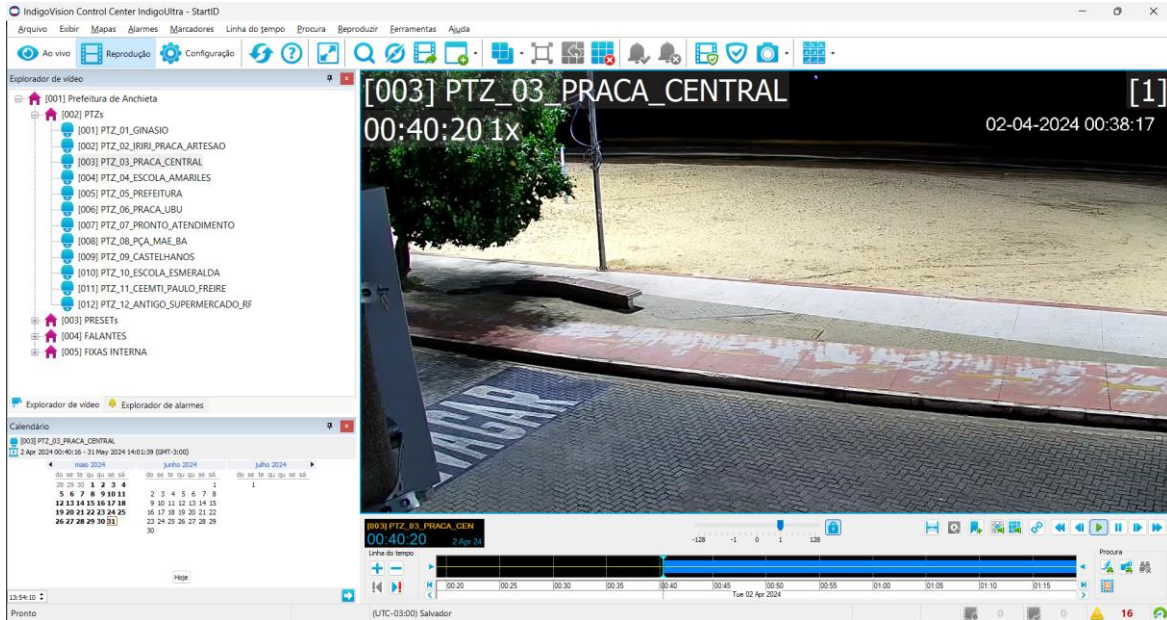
IndigoVision Control Center IndigoUltra - StartID

Arquivo Exibir Mapas Alarmes Marcadores Linha do tempo Procura Reproduzir Ferramentas Ajuda

Ao vivo Reprodução Configuração

Explorador de vídeo

[001] Prefeitura de Anchieta
[002] PTZs
[001] PTZ_01_GINASIO
[002] PTZ_02_IRIRI_PRACA_ARTESAO
[003] PTZ_03_PRACA_CENTRAL
[004] PTZ_04_ESCOLA_AMARILES
[005] PTZ_05_PREFEITURA
[006] PTZ_06_PRACA_UBU
[007] PTZ_07_PRONTO_ATENDIMENTO
[008] PTZ_08_PÇA_MAE_BA
[009] PTZ_09_CASTELHANOS
[010] PTZ_10_ESCOLA_ESMERALDA
[011] PTZ_11_CEEMTI_PAULO_FREIRE
[012] PTZ_12_ANTIGO_SUPERMERCADO_RF
[003] PRESETs
[004] FALANTES
[005] FIXAS INTERNA

Explorador de vídeo Explorador de alarmes

Calendário

[003] PTZ_03_PRACA_CENTRAL
2 Apr 2024 00:40:16 - 31 May 2024 14:01:39 (GMT-3:00)

maio 2024
do se te qu qu se sá
28 29 30 1 2 3 4
5 6 7 8 9 10 11
12 13 14 15 16 17 18
19 20 21 22 23 24 25
26 27 28 29 30 31

junho 2024
do se te qu qu se sá
1
2 3 4 5 6 7 8
9 10 11 12 13 14 15
16 17 18 19 20 21 22
23 24 25 26 27 28 29
30

julho 2024
do se te qu qu se sá
1

Hoje

13:54:10

[003] PTZ_03_PRACA_CENTRAL
[1]
00:40:20 1x
02-04-2024 00:38:17

[003] PTZ_03_PRACA_CEN
00:40:20 2 Apr 24

-128 -1 0 1 128

Linha do tempo

00:20 00:25 00:30 00:35 00:40 00:45 00:50 00:55 01:00 01:05 01:10 01:15
Tue 02 Apr 2024

Procura

Pronto
(UTC-03:00) Salvador
0 0 16